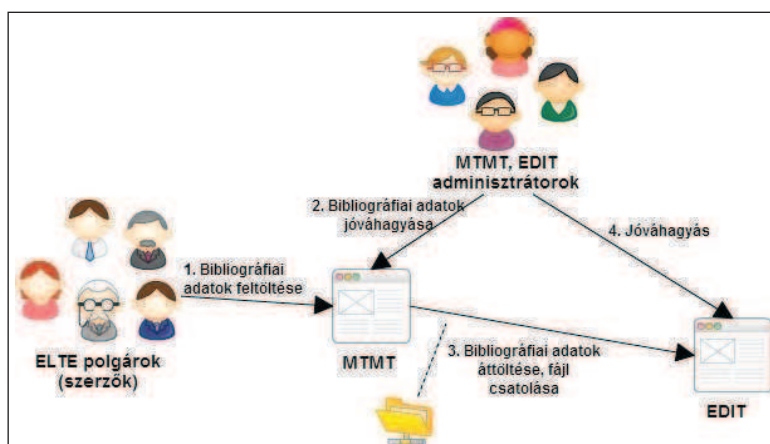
MTMT, EDIT adminisztrátorok

2. Bibliográfiai adatok jóváhagyása

4. Jóváhagyás

1. Bibliográfiai adatok feltöltése

ELTE polgárok (szerzők)

MTMT

3. Bibliográfiai adatok áttöltése, fájl csatolása

EDIT